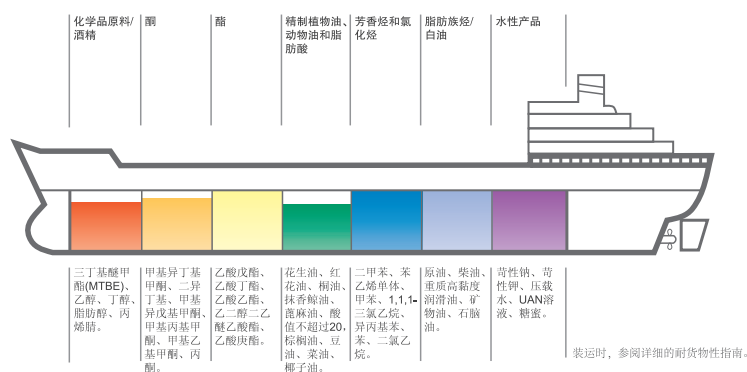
化学品原料/酒精

酮

酯

精制植物油、动物油和脂肪酸

芳香烃和氯化烃

脂肪族烃/白油

水性产品

三丁基醚甲酯(MTBE)、乙醇、丁醇、脂肪醇、丙烯腈。

甲基异丁基甲酮、二异丁基、甲基异戊基甲酮、甲基丙基甲酮、甲基乙基甲酮、丙酮。

乙酸戊酯、乙酸丁酯、乙酸乙酯、乙二醇二乙醚乙酸酯、乙酸庚酯。

花生油、红花油、桐油、抹香鲸油、蓖麻油、酸值不超过20，棕榈油、豆油、菜油、椰子油。

二甲苯、苯乙烯单体、甲苯、1,1,1-三氯乙烷、异丙基苯、苯、二氯乙烷。

原油、柴油、重质高黏度润滑油、矿物油、石脑油。

苛性钠、苛性钾、压载水、UAN溶液、糖蜜。

装运时，参阅详细的耐货物性指南。